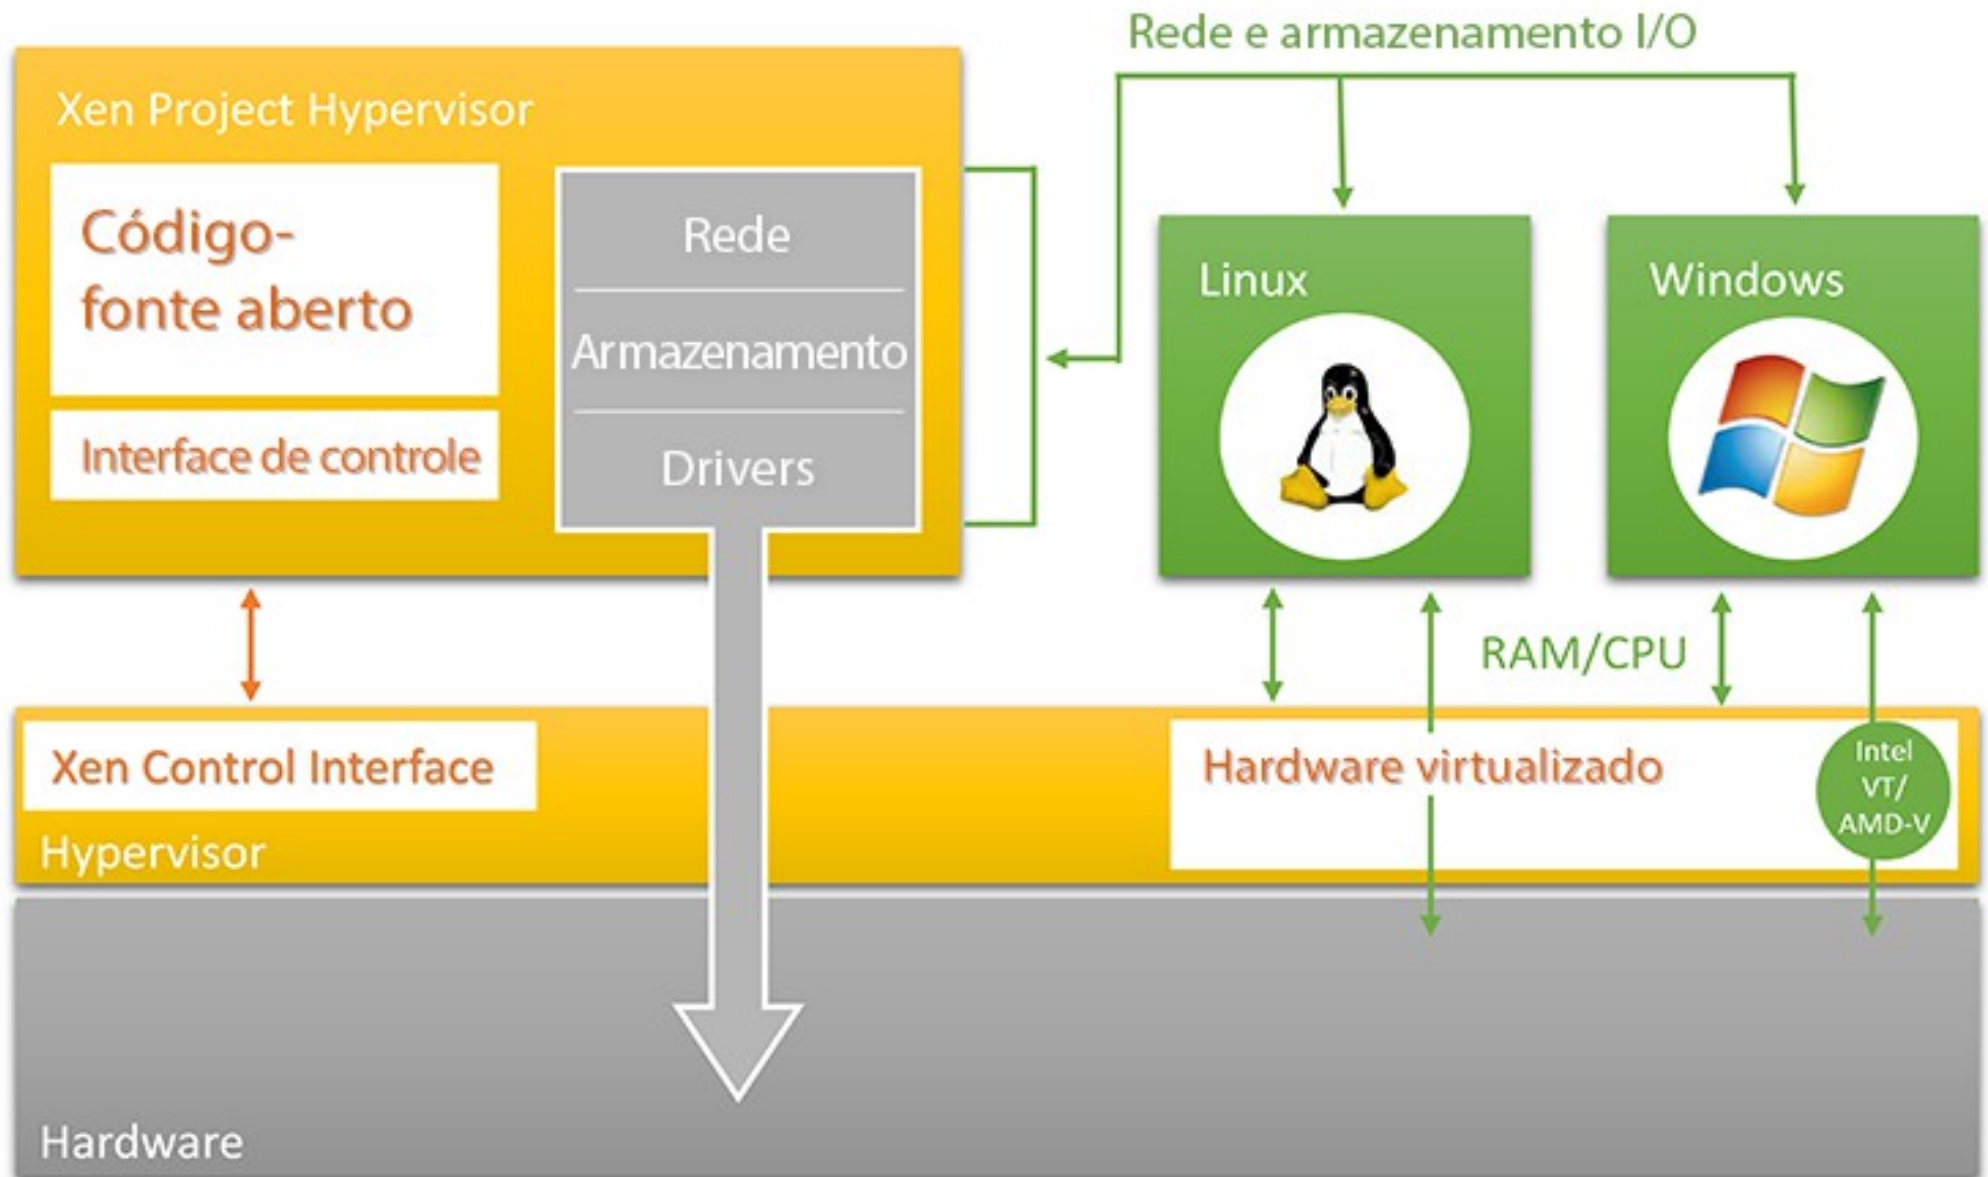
Rede e armazenamento I/O

Xen Project Hypervisor

Código-fonte aberto

Interface de controle

Rede

Armazenamento

Drivers

Linux

Windows

RAM/CPU

Xen Control Interface

Hardware virtualizado

Intel VT/ AMD-V

Hypervisor

Hardware